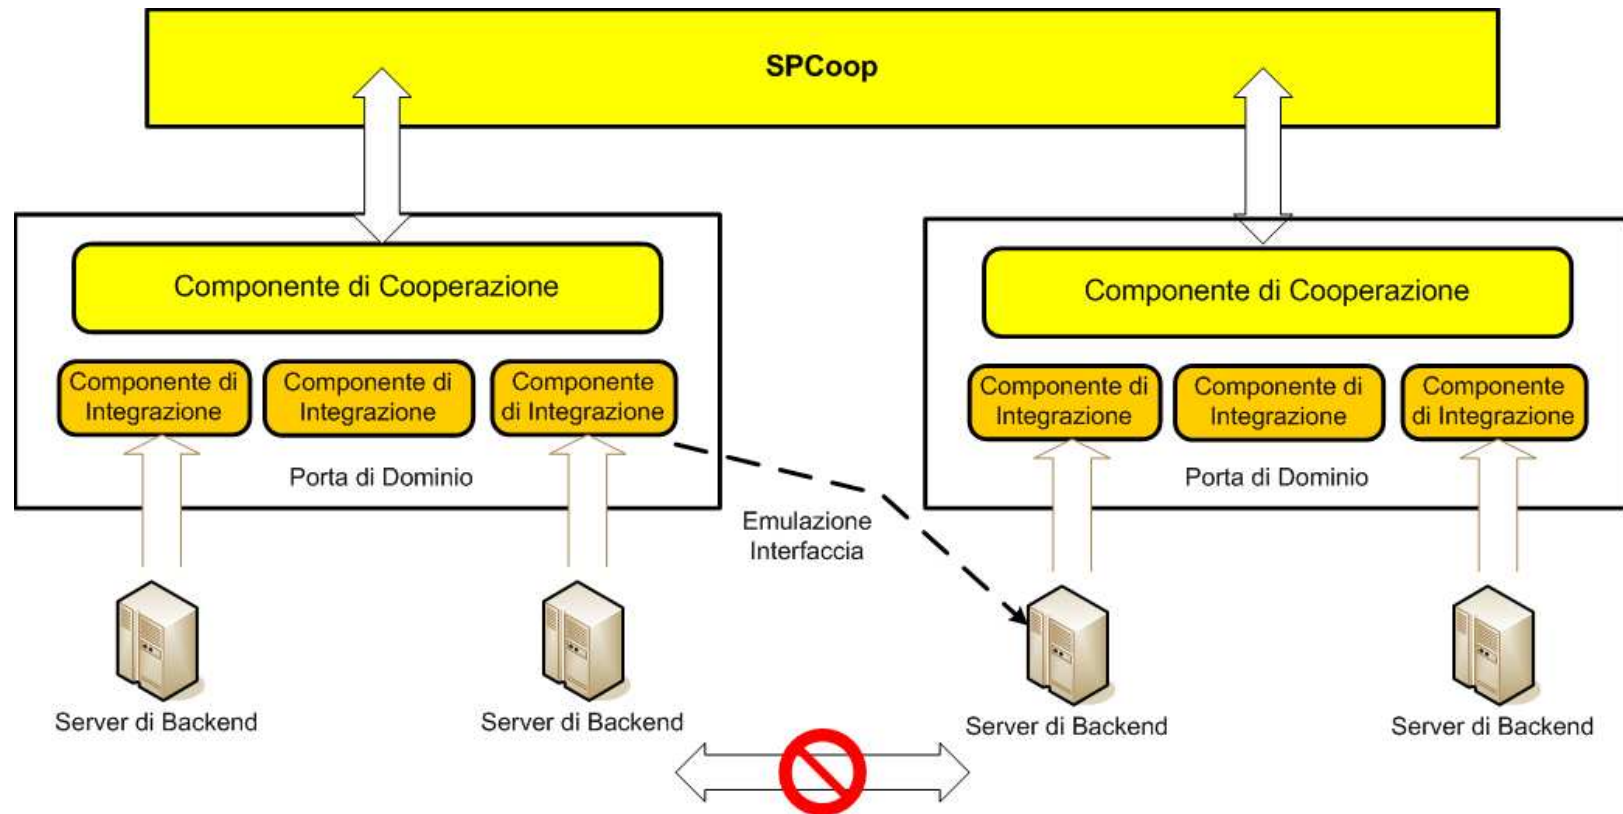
SPCoop

Componente di Cooperazione

Componente di Integrazione

Componente di Integrazione

Componente di Integrazione

Porta di Dominio

Componente di Cooperazione

Componente di Integrazione

Componente di Integrazione

Componente di Integrazione

Porta di Dominio

Emulazione Interfaccia

Server di Backend

Server di Backend

Server di Backend

Server di Backend